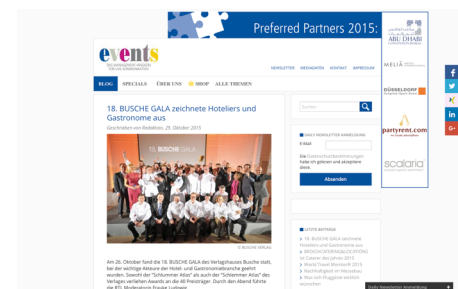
Preferred Partners 2015:

ABU DHABI

events
DAS MAGAZIN FÜR EVENTS UND VERANSTALTUNGEN

NEWSLETTER MEDIADATEN KONTAKT IMPRESSUM

MELIÃ

DÜSSELDORF

partyrent.com

scalaria

BLOG SPECIALS ÜBER UNS SHOP ALLE THEMEN

18. BUSCHE GALA zeichnete Hoteliers und Gastronome aus

Geschrieben von Redaktion, 29. Oktober 2015

© BUSCHE VERLAG

Am 26. Oktober fand die 18. BUSCHE GALA des Verlagshauses Busche statt, bei der wichtige Akteure der Hotel- und Gastronomiebranche geehrt wurden. Sowohl der "Schlummer Atlas" als auch der "Schlemmer Atlas" des Verlages verliehen Awards an die 40 Preisträger. Durch den Abend führte die RTL-Moderatorin Frauke Ludowig.

Suchen

DAILY NEWSLETTER ANMELDUNG

E-Mail

Die Datenschutzbestimmungen habe ich gelesen und akzeptiere diese.

Abonnieren

LETZTE BEITRÄGE

18. BUSCHE GALA zeichnete Hoteliers und Gastronome aus
BERCHTOLDREISENTROPOLIS Ist Caterer des Jahres 2015
World Travel Monitor® 2015
Nachhaltigkeit im Messebau
Was sich Fluggäste wirklich wünschen

Daily Newsletter Anmeldung